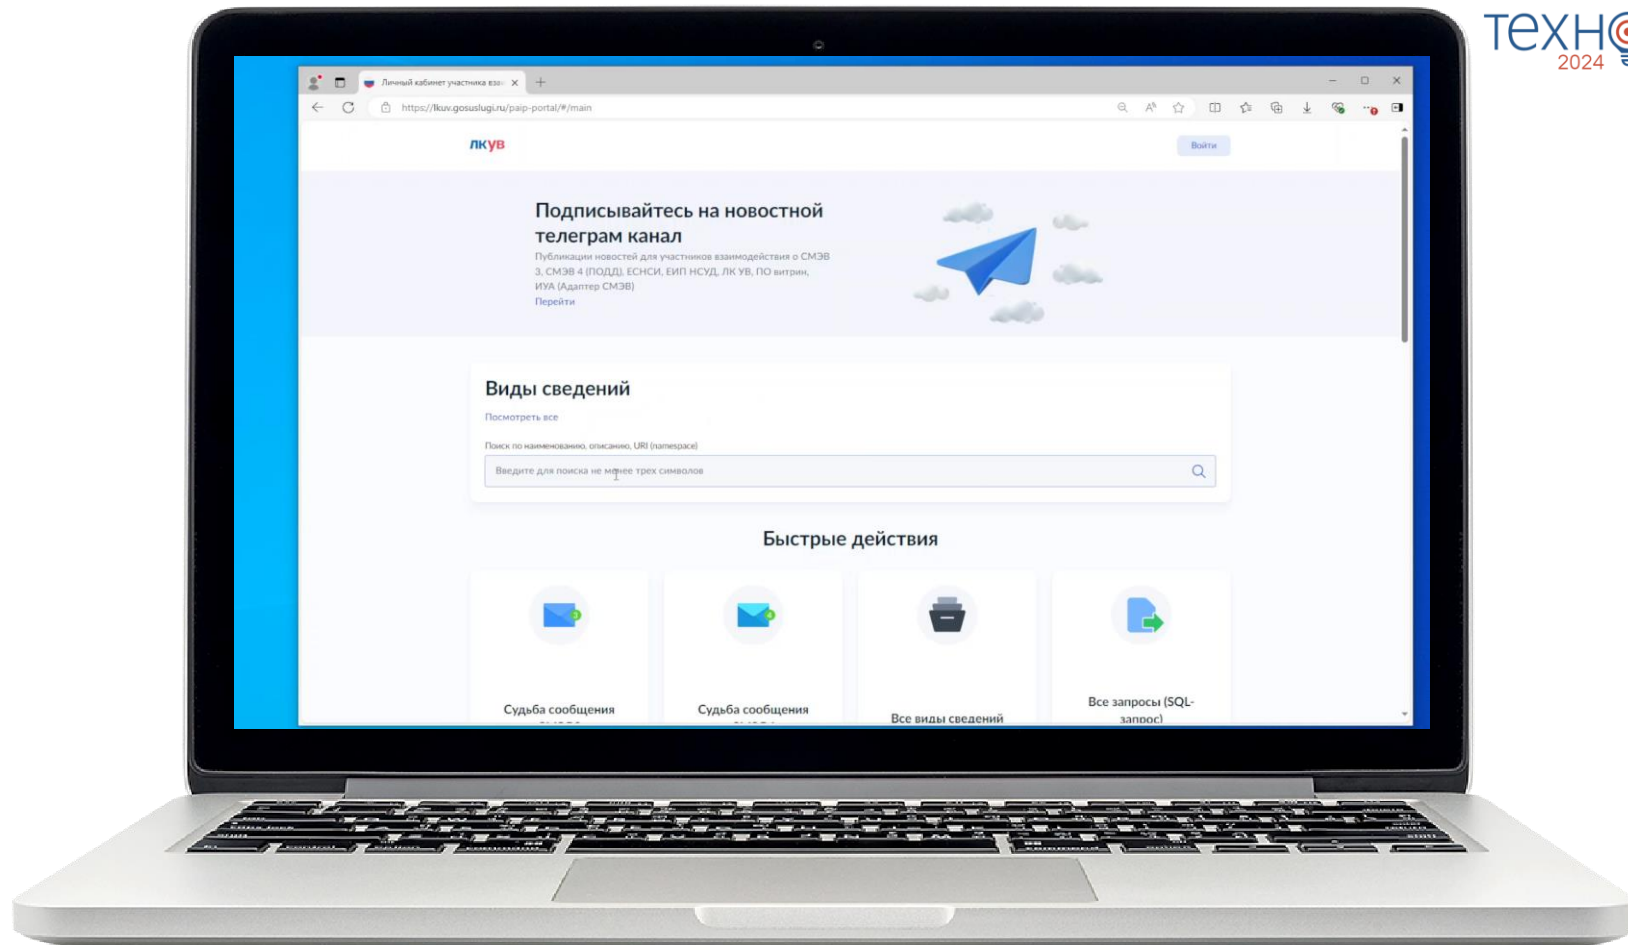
ТЕХН
2024

Личный кабинет участника взаи

https://lkuv.gosuslugi.ru/paip-portal/#/main

ЛКУВ

Войти

Подписывайтесь на новостной телеграм канал

Публикации новостей для участников взаимодействия о СМЭВ 3, СМЭВ 4 (ПОДД), ЕСНСИ, ЕИП НСУД, ЛК УВ, ПО витрин, ИУА (Адаптер СМЭВ)

Перейти

Виды сведений

Посмотреть все

Поиск по наименованию, описанию, URI (namespace)

Введите для поиска не менее трех символов

Быстрые действия

Судьба сообщения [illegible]

Судьба сообщения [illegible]

Все виды сведений

Все запросы (SQL-запрос)